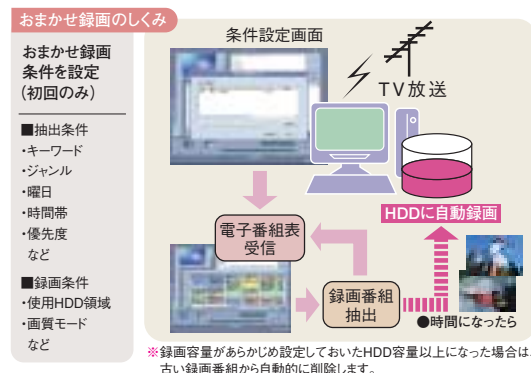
おまかせ録画のしくみ

おまかせ録画条件を設定（初回のみ）

■抽出条件
・キーワード
・ジャンル
・曜日
・時間帯
・優先度
など

■録画条件
・使用HDD領域
・画質モード
など

条件設定画面

TV放送

HDDに自動録画

電子番組表受信

録画番組抽出

●時間になったら

※録画容量があらかじめ設定しておいたHDD容量以上になった場合は古い録画番組から自動的に削除します。